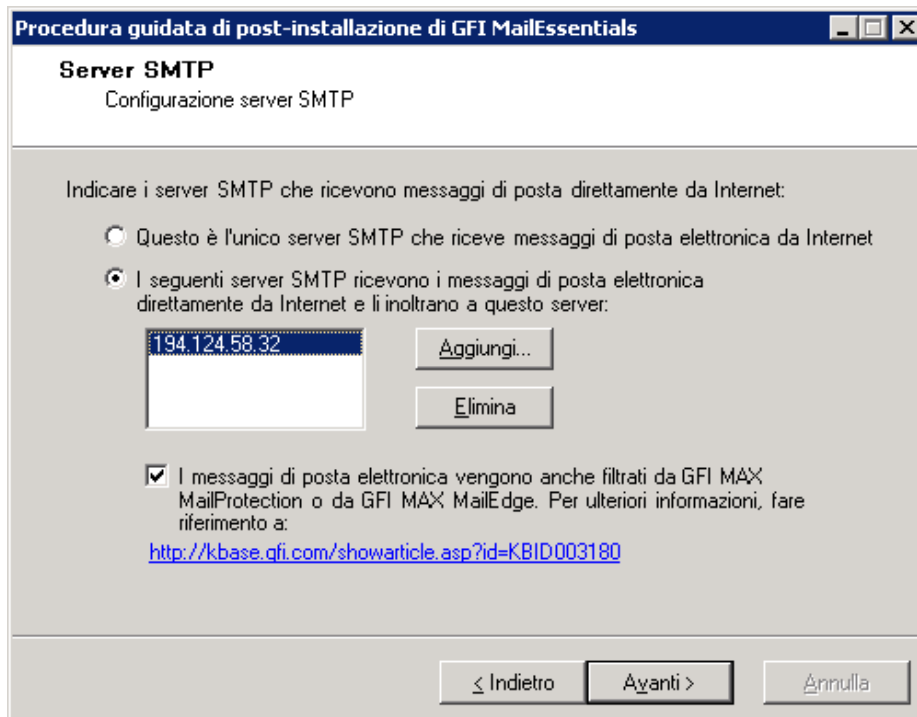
Procedura guidata di post-installazione di GFI MailEssentials

Server SMTP
Configurazione server SMTP

Indicare i server SMTP che ricevono messaggi di posta direttamente da Internet:

Questo è l'unico server SMTP che riceve messaggi di posta elettronica da Internet

I seguenti server SMTP ricevono i messaggi di posta elettronica direttamente da Internet e li inoltrano a questo server:

194.124.58.32

Aggiungi...

Elimina

I messaggi di posta elettronica vengono anche filtrati da GFI MAX MailProtection o da GFI MAX MailEdge. Per ulteriori informazioni, fare riferimento a:

http://kbase.gfi.com/showarticle.asp?id=KBID003180

< Indietro

Avanti >

Annulla